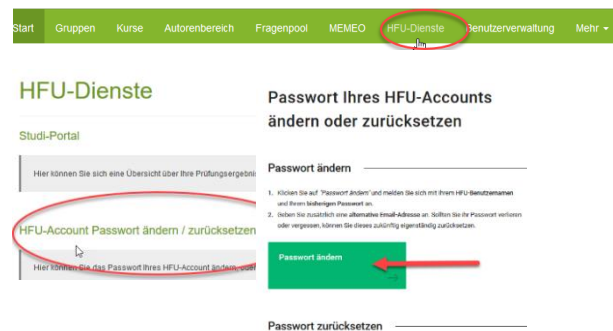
Start Gruppen Kurse Autorenbereich Fragenpool MEMEO HFU-Dienste Benutzerverwaltung Mehr

HFU-Dienste

Studi-Portal

Hier können Sie sich eine Übersicht über Ihre Prüfungsergebni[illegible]

HFU-Account Passwort ändern / zurücksetzen

Hier können Sie das Passwort Ihres HFU-Account ändern, oder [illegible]

Passwort Ihres HFU-Accounts ändern oder zurücksetzen

Passwort ändern

1. Klicken Sie auf "Passwort ändern" und melden Sie sich mit Ihrem HFU-Benutzernamen und Ihrem bisherigen Passwort an.
2. Geben Sie zusätzlich eine alternative Email-Adresse an. Sollten Sie Ihr Passwort verlieren oder vergessen, können Sie dieses zukünftig eigenständig zurücksetzen.

Passwort ändern

Passwort zurücksetzen